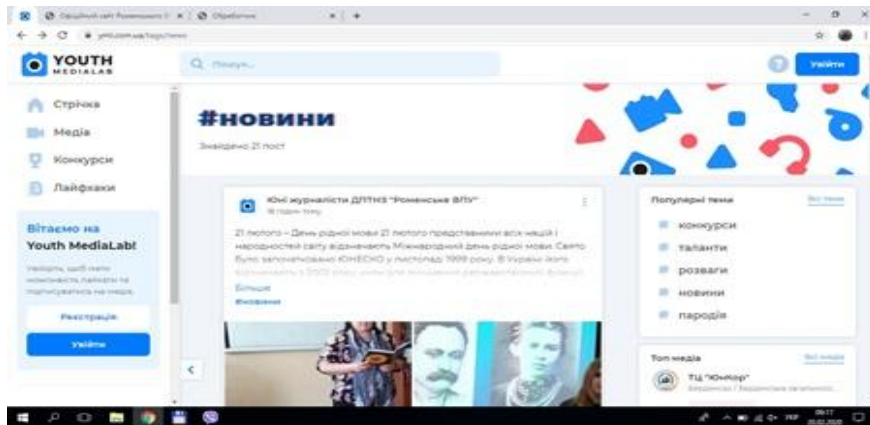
Офіційний сайт Роменського | Обробочне

ymli.com.ua/tags/news

YOUTH MEDIALAB

Пошук...

Увійти

Стрічка

Медіа

Конкурси

Лайфхаки

Вітаємо на Youth MediaLab!

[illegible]

Реєстрація

Увійти

#новини

Знайдено 21 пост

Юні журналісти ДПТНЗ "Роменське ВПУ"

18 годин тому

21 лютого – День рідної мови 21 лютого представники всіх націй і народностей світу відзначають Міжнародний день рідної мови. Свято було започатковано ЮНЕСКО у листопаді 1999 року. В Україні його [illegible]

Більше

#новини

Популярні теми

Всі теми

конкурси

таланти

розваги

новини

пародія

Топ медіа

Всі медіа

ТЦ "Юніор"

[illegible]